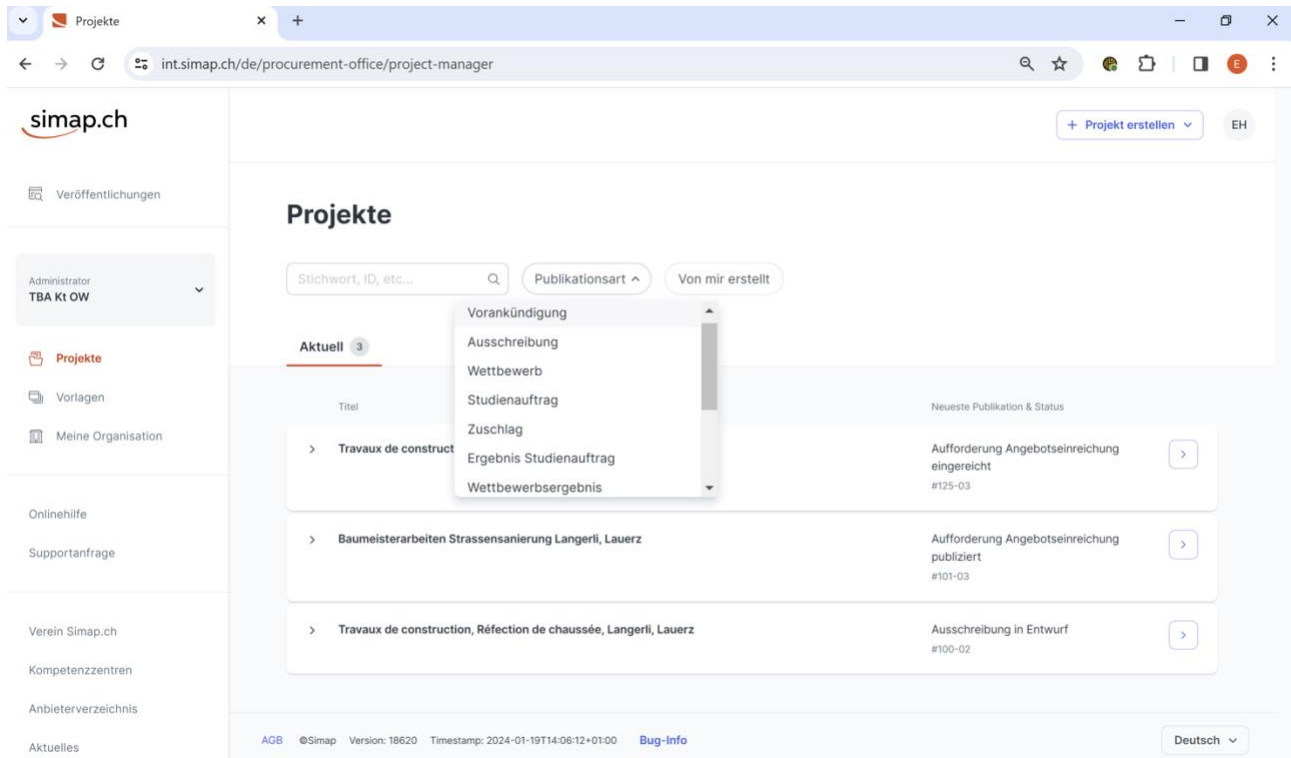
Projekte
int.simap.ch/de/procurement-office/project-manager

simap.ch

+ Projekt erstellen
EH

Veröffentlichungen

Administrator
TBA Kt OW

Projekte
Vorlagen
Meine Organisation

Onlinehilfe
Supportanfrage

Verein Simap.ch
Kompetenzzentren
Anbieterverzeichnis
Aktuelles

Projekte

Stichwort, ID, etc...
Publikationsart
Von mir erstellt

Vorankündigung
Ausschreibung
Wettbewerb
Studienauftrag
Zuschlag
Ergebnis Studienauftrag
Wettbewerbsergebnis

Aktuell 3

Titel
Neueste Publikation & Status

Travaux de construct
Aufforderung Angebotseinreichung eingereicht
#125-03

Baumeisterarbeiten Strassensanierung Langerli, Lauerz
Aufforderung Angebotseinreichung publiziert
#101-03

Travaux de construction, Réfection de chaussée, Langerli, Lauerz
Ausschreibung in Entwurf
#100-02

AGB ©Simap Version: 18620 Timestamp: 2024-01-19T14:06:12+01:00 Bug-Info
Deutsch